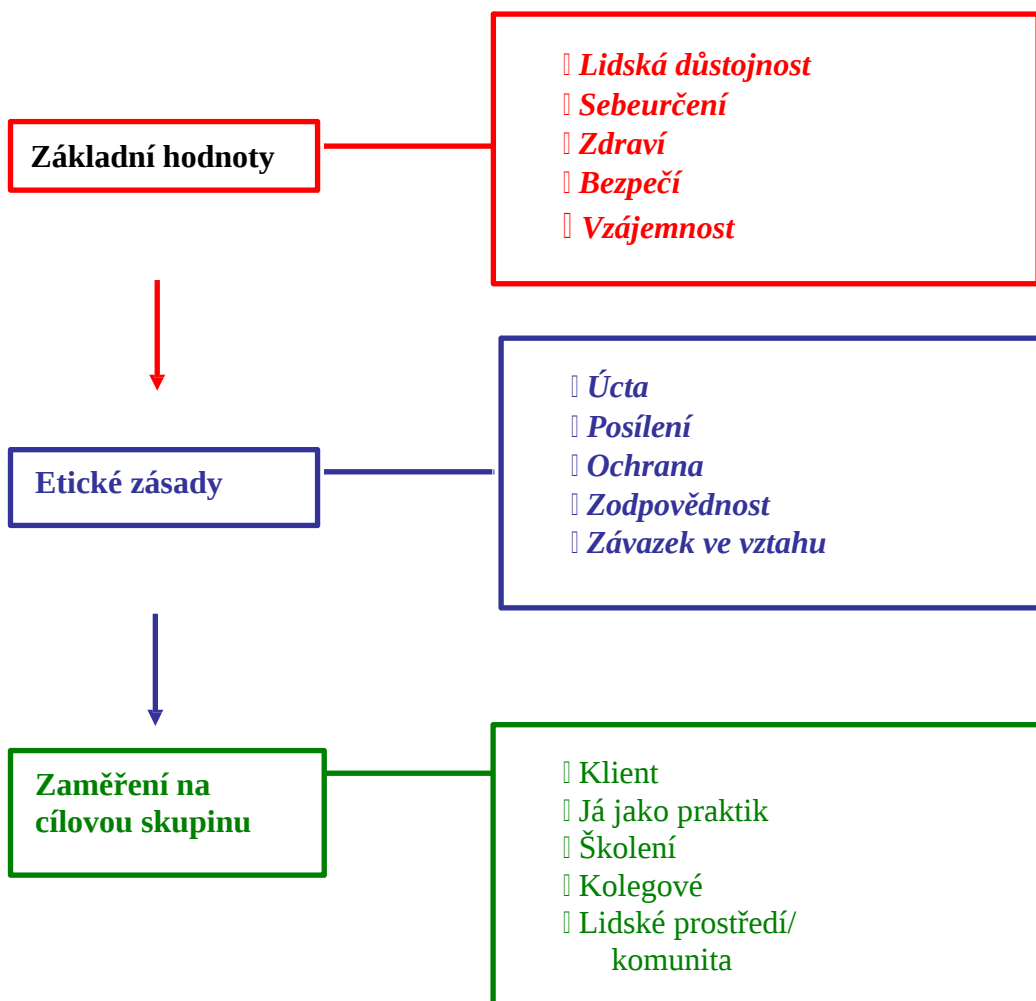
Základní hodnoty

Lidská důstojnost
Sebeurčení
Zdraví
Bezpečí
Vzájemnost

Etické zásady

Úcta
Posílení
Ochrana
Zodpovědnost
Závazek ve vztahu

Zaměření na cílovou skupinu

Klient
Já jako praktik
Školení
Kolegové
Lidské prostředí/ komunita